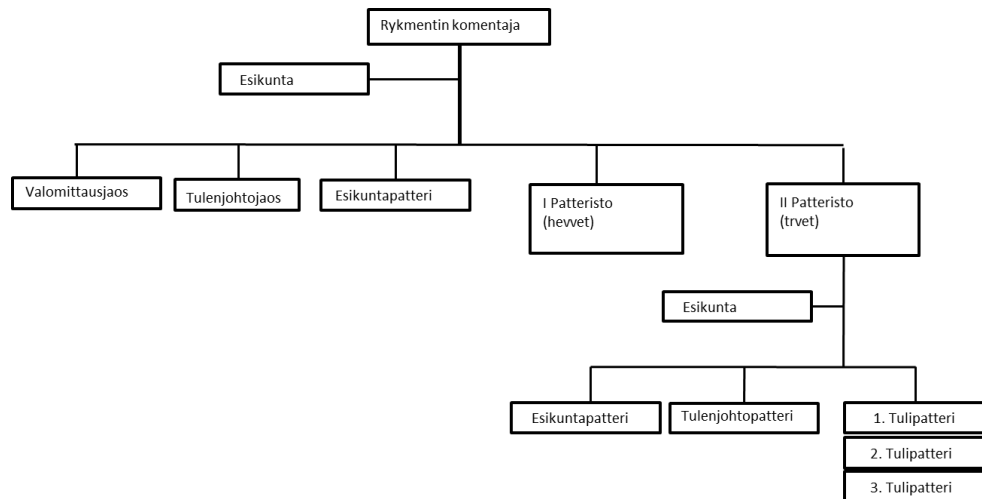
Rykmentin komentaja

Esikunta

Valomittausjaos

Tulenjohtojaos

Esikuntapatteri

I Patteristo (hevvet)

II Patteristo (trvet)

Esikunta

Esikuntapatteri

Tulenjohtopatteri

1. Tulipatteri

2. Tulipatteri

3. Tulipatteri